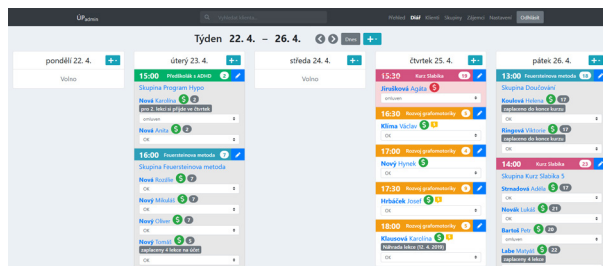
ÚP admin

Přehled Diář Klienti Skupiny Zprávy Nastavení Odhlásit

Týden 22. 4. – 26. 4. Dnes +

pondělí 22. 4. +

Volno

úterý 23. 4. +

15:00 Předškolák s ADHD 2

Skupina Program Hypo

Nová Karolína $ 6

pro 2. lekci si přijde ve čtvrtek

omluven

Nová Anita $ 8

16:00 Feuersteinova metoda 5

Skupina Feuersteinova metoda

Nový Rozálie $ 9

OK

Nový Mikuláš $ 7

OK

Nový Oliver $ 7

OK

Nový Tomáš $ 5

zaplaceno 4 lekce na účet

OK

středa 24. 4. +

Volno

čtvrtek 25. 4. +

15:30 Kurz Slabika 19

Jírušková Agáta $

omluven

16:30 Rozvoj grafomotoriky 5

Klíma Václav $ 5

OK

17:00 Rozvoj grafomotoriky 9

Nový Hynek $

17:30 Rozvoj grafomotoriky 8

Hrbáček Josef $ 1

OK

18:00 Rozvoj grafomotoriky 4

Klausová Karolína $ 1

Náhrada lekce (12. 4. 2019)

OK

pátek 26. 4. +

13:00 Feuersteinova metoda 16

Skupina Doučování

Koulová Helena $ 17

zaplaceno do konce kurzu

OK

Ringová Viktorie $ 17

zaplaceno do konce kurzu

OK

14:00 Kurz Slabika 23

Skupina Kurz Slabika 5

Strnadová Adéla $ 17

OK

Novák Lukáš $ 21

OK

Bartoš Petr $ 28

omluven

Labe Matyáš $ 22

zaplaceny 4 lekce